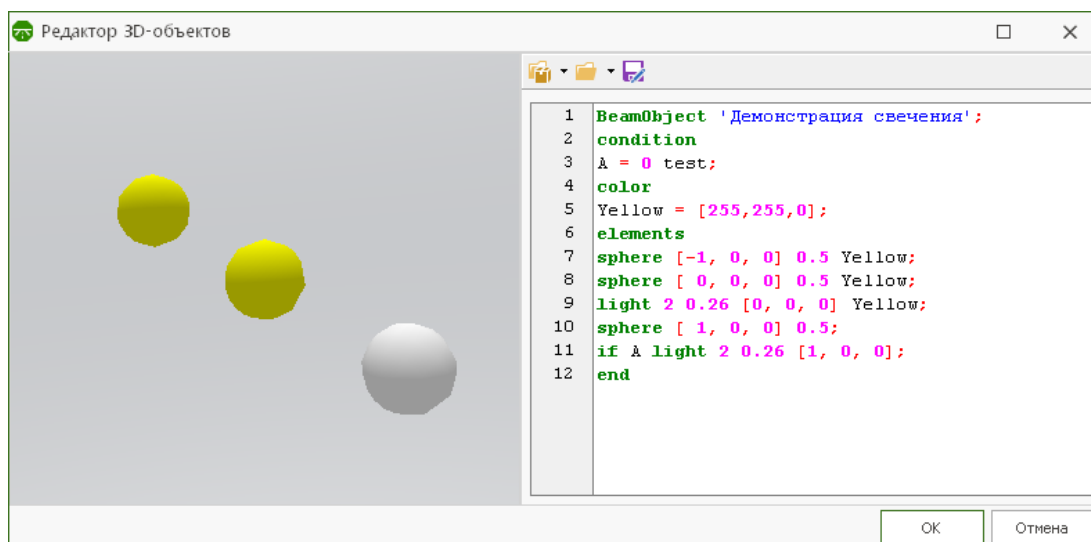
Редактор 3D-объектов

1 BeamObject 'Демонстрация свечения';
2 condition
3 A = 0 test;
4 color
5 Yellow = [255,255,0];
6 elements
7 sphere [-1, 0, 0] 0.5 Yellow;
8 sphere [ 0, 0, 0] 0.5 Yellow;
9 light 2 0.26 [0, 0, 0] Yellow;
10 sphere [ 1, 0, 0] 0.5;
11 if A light 2 0.26 [1, 0, 0];
12 end

OK
Отмена